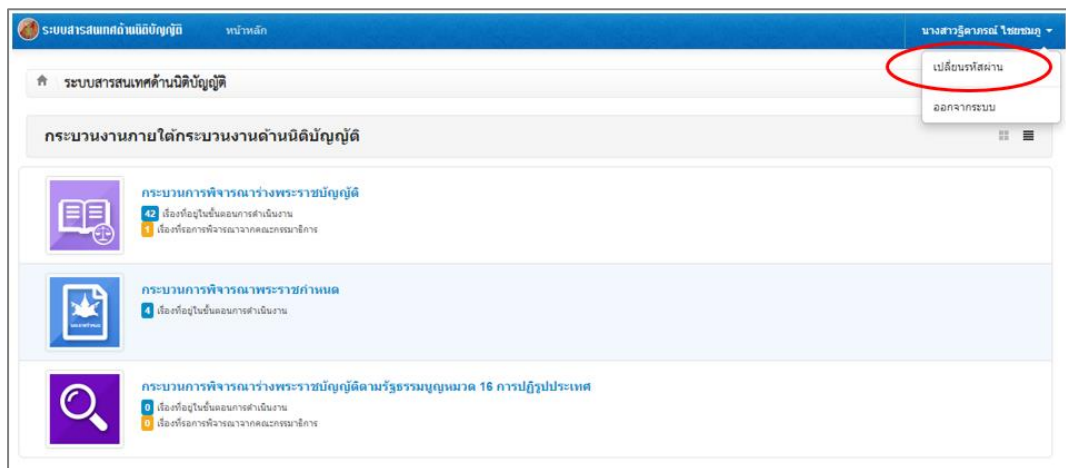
ระบบสารสนเทศด้านนิติบัญญัติ หน้าหลัก

นางสาวฐิตาภรณ์ ไชยชมภู

เปลี่ยนรหัสผ่าน

ออกจากระบบ

ระบบสารสนเทศด้านนิติบัญญัติ

กระบวนงานภายใต้กระบวนงานด้านนิติบัญญัติ

กระบวนการพิจารณาร่างพระราชบัญญัติ

42 เรื่องที่อยู่ในขั้นตอนการดำเนินงาน

1 เรื่องที่รอการพิจารณาจากคณะกรรมาธิการ

กระบวนการพิจารณาพระราชกำหนด

4 เรื่องที่อยู่ในขั้นตอนการดำเนินงาน

กระบวนการพิจารณาร่างพระราชบัญญัติตามรัฐธรรมนูญหมวด 16 การปฏิรูปประเทศ

0 เรื่องที่อยู่ในขั้นตอนการดำเนินงาน

0 เรื่องที่รอการพิจารณาจากคณะกรรมาธิการ